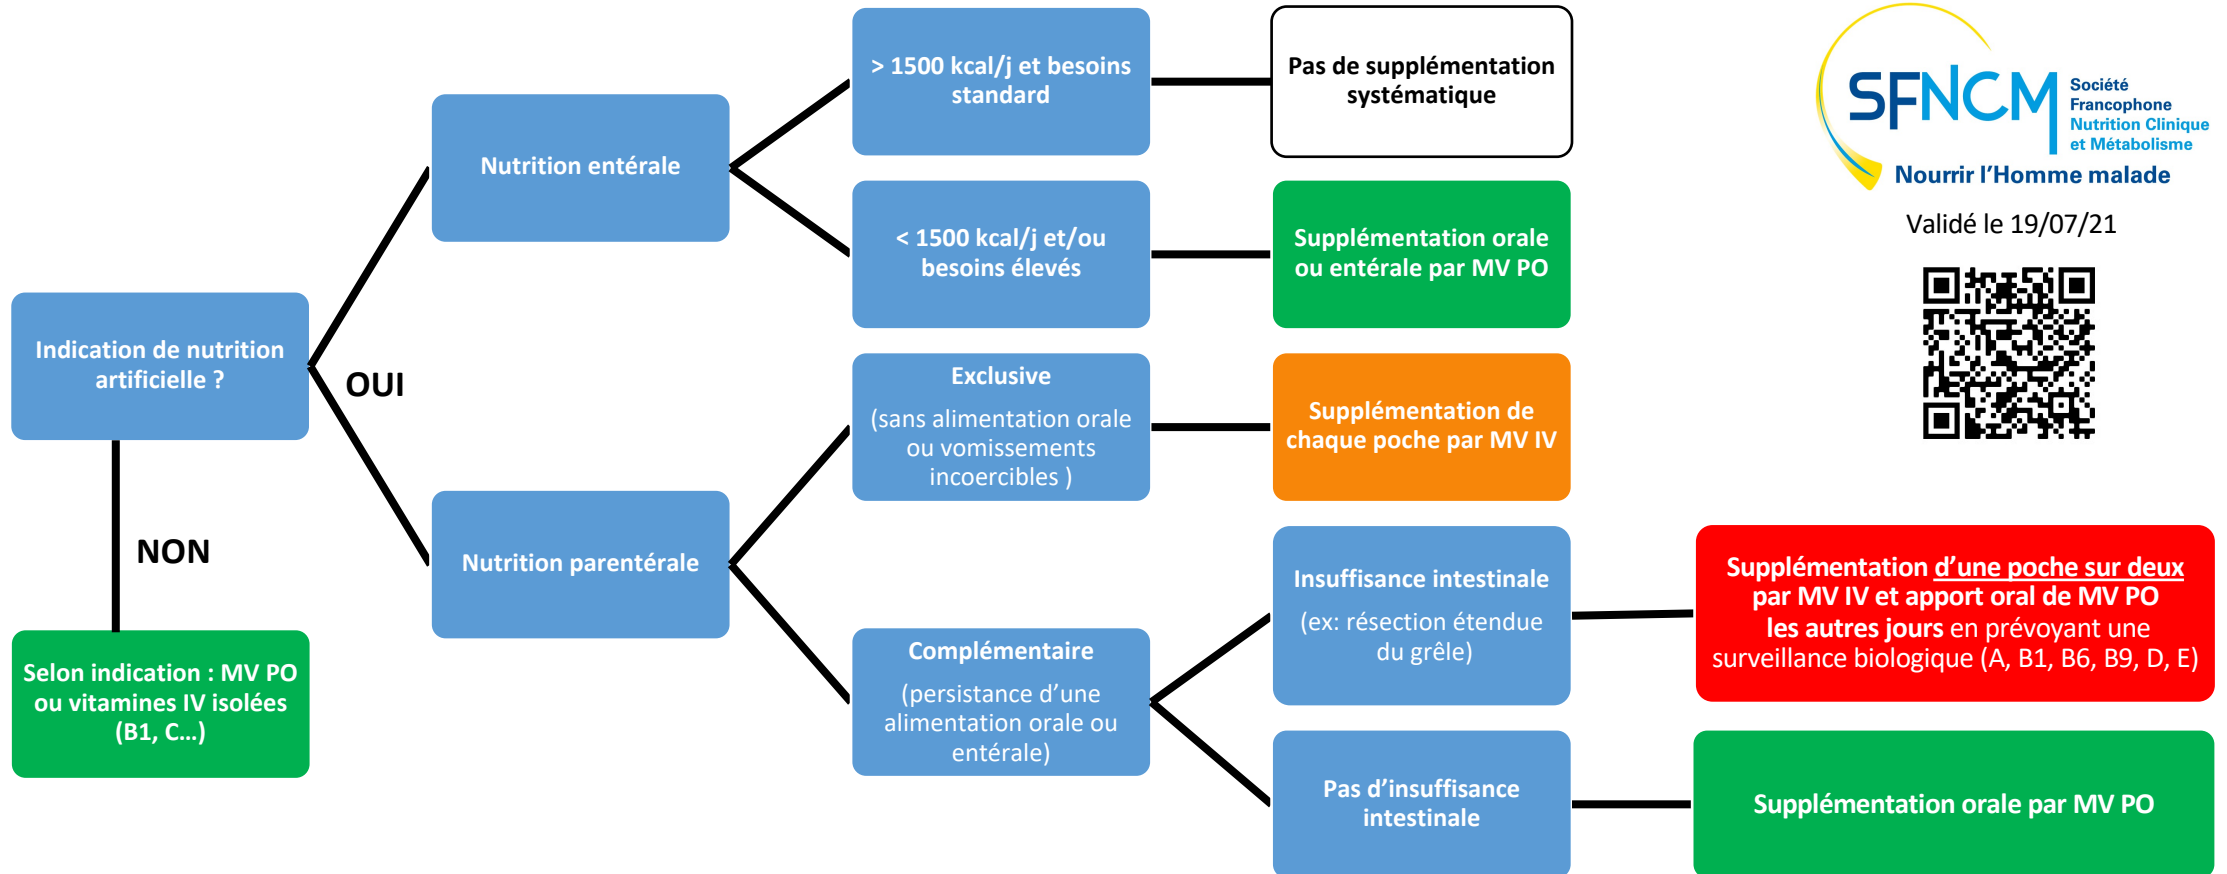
Indication de nutrition artificielle ?

OUI

NON

Selon indication : MV PO ou vitamines IV isolées (B1, C…)

Nutrition entérale

> 1500 kcal/j et besoins standard

Pas de supplémentation systématique

< 1500 kcal/j et/ou besoins élevés

Supplémentation orale ou entérale par MV PO

Nutrition parentérale

Exclusive

(sans alimentation orale ou vomissements incoercibles )

Supplémentation de chaque poche par MV IV

Complémentaire

(persistance d'une alimentation orale ou entérale)

Insuffisance intestinale

(ex: résection étendue du grêle)

Supplémentation d'une poche sur deux par MV IV et apport oral de MV PO les autres jours en prévoyant une surveillance biologique (A, B1, B6, B9, D, E)

Pas d'insuffisance intestinale

Supplémentation orale par MV PO

SFNCM Société Francophone Nutrition Clinique et Métabolisme

Nourrir l'Homme malade

Validé le 19/07/21